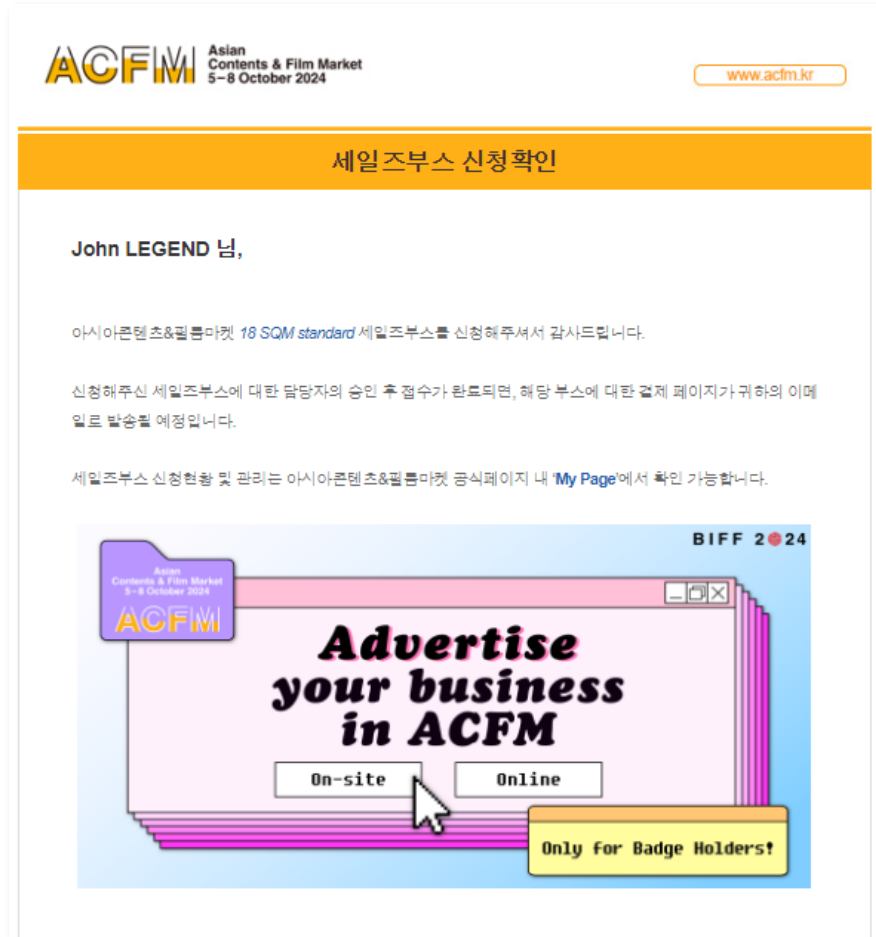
ACFM Asian Contents & Film Market 5–8 October 2024

www.acfm.kr

세일즈부스 신청확인

John LEGEND 님,

아시아콘텐츠&필름마켓 18 SQM standard 세일즈부스를 신청해주셔서 감사드립니다.

신청해주신 세일즈부스에 대한 담당자의 승인 후 접수가 완료되면, 해당 부스에 대한 결제 페이지가 귀하의 이메일로 발송될 예정입니다.

세일즈부스 신청현황 및 관리는 아시아콘텐츠&필름마켓 공식페이지 내 'My Page'에서 확인 가능합니다.

BIFF 2024

Asian Contents & Film Market 5–8 October 2024 ACFM

Advertise your business in ACFM

On-site

Online

Only for Badge Holders!